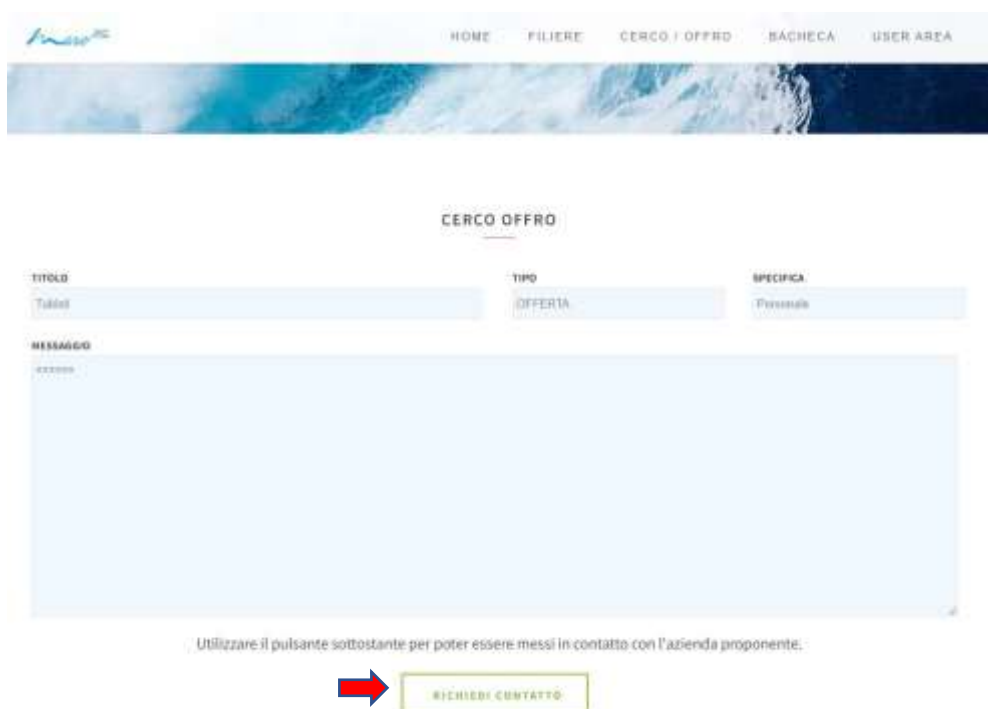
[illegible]

HOME FILIERE CERCO / OFFRO BACHECA USER AREA

CERCO OFFRO

TITOLO
Tablet

TIPO
OFFERTA

SPECIFICA
Personale

MESSAGGIO
xxxxxx

Utilizzare il pulsante sottostante per poter essere messi in contatto con l'azienda proponente.

RICHIEDI CONTATTO